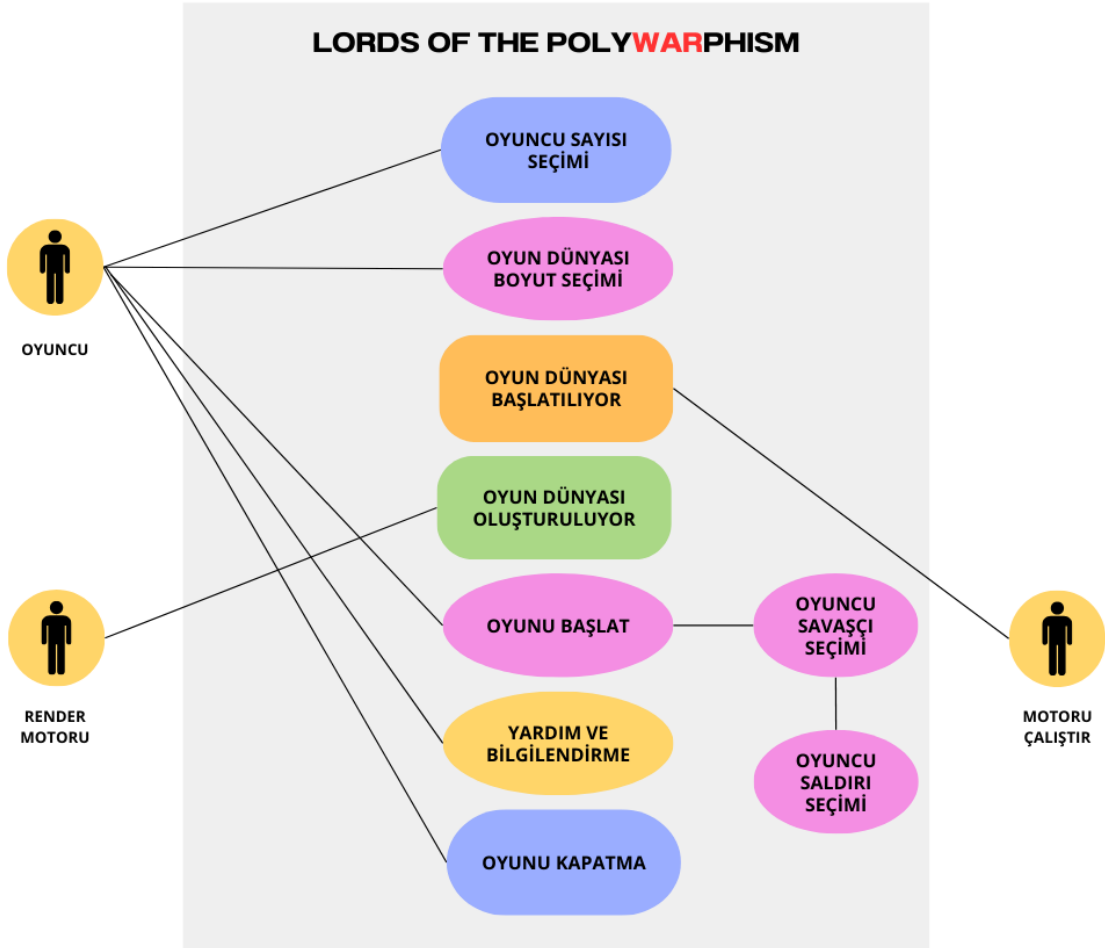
LORDS OF THE POLYWARPHISM

OYUNCU

OYUNCU SAYISI SEÇİMİ

OYUN DÜNYASI BOYUT SEÇİMİ

OYUN DÜNYASI BAŞLATILIYOR

OYUN DÜNYASI OLUŞTURULUYOR

OYUNU BAŞLAT

OYUNCU SAVAŞÇI SEÇİMİ

YARDIM VE BİLGİLENDİRME

OYUNCU SALDIRI SEÇİMİ

OYUNU KAPATMA

RENDER MOTORU

MOTORU ÇALIŞTIR